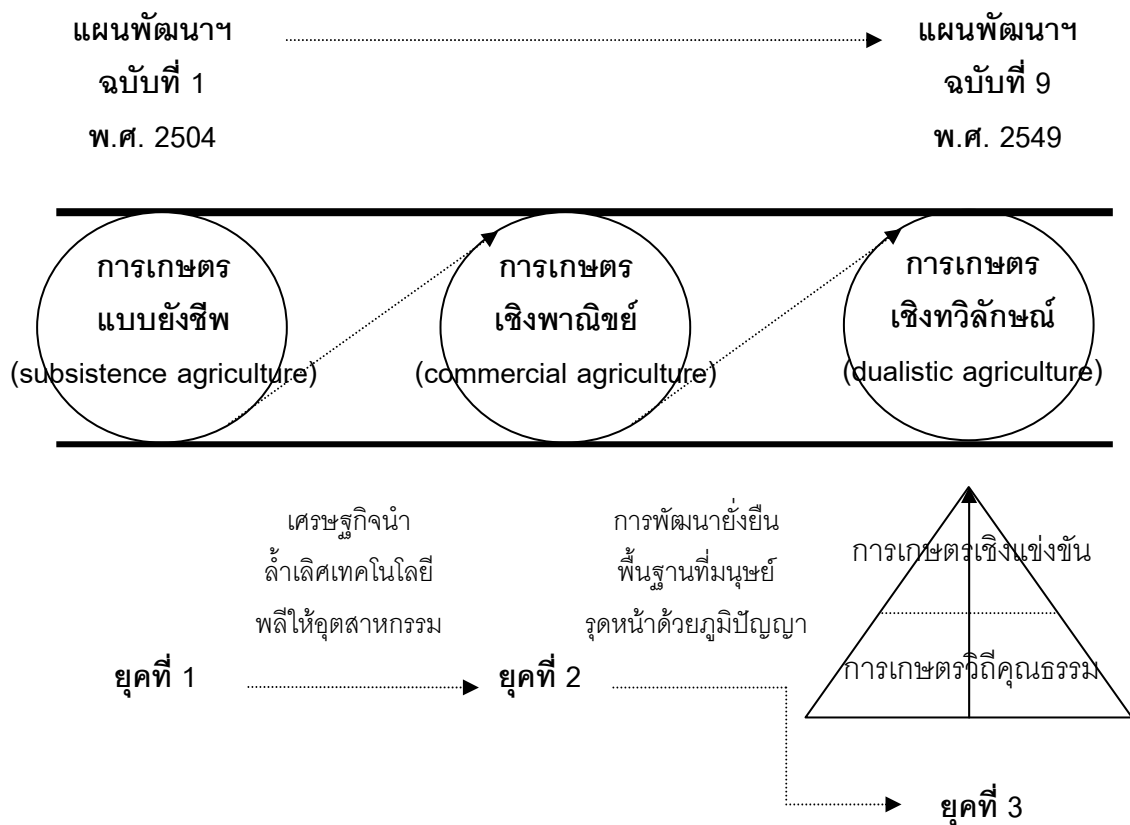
แผนพัฒนาฯ ฉบับที่ 1 พ.ศ. 2504

แผนพัฒนาฯ ฉบับที่ 9 พ.ศ. 2549

การเกษตร แบบยังชีพ (subsistence agriculture)

การเกษตร เชิงพาณิชย์ (commercial agriculture)

การเกษตร เชิงทวิลักษณ์ (dualistic agriculture)

เศรษฐกิจนำ ล้ำเลิศเทคโนโลยี พลีให้อุตสาหกรรม

การพัฒนายั่งยืน พื้นฐานที่มนุษย์ รุดหน้าด้วยภูมิปัญญา

การเกษตรเชิงแข่งขัน

การเกษตรวิถีคุณธรรม

ยุคที่ 1

ยุคที่ 2

ยุคที่ 3